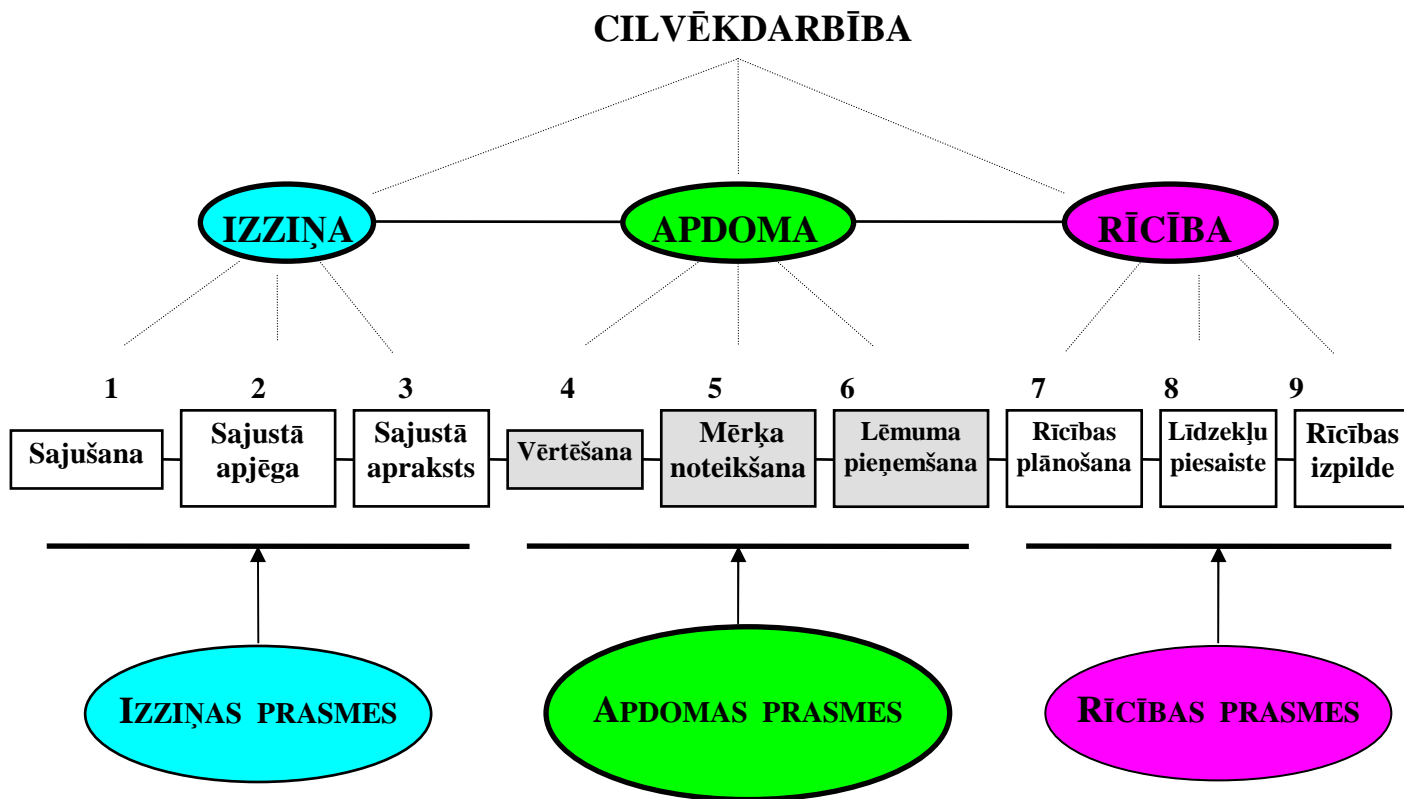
CILVĒKDARBĪBA

IZZIŅA

APDOMA

RĪCĪBA

1
Sajušana

2
Sajustā apjēga

3
Sajustā apraksts

4
Vērtēšana

5
Mērķa noteikšana

6
Lēmuma pieņemšana

7
Rīcības plānošana

8
Līdzekļu piesaiste

9
Rīcības izpilde

IZZIŅAS PRASMES

APDOMAS PRASMES

RĪCĪBAS PRASMES